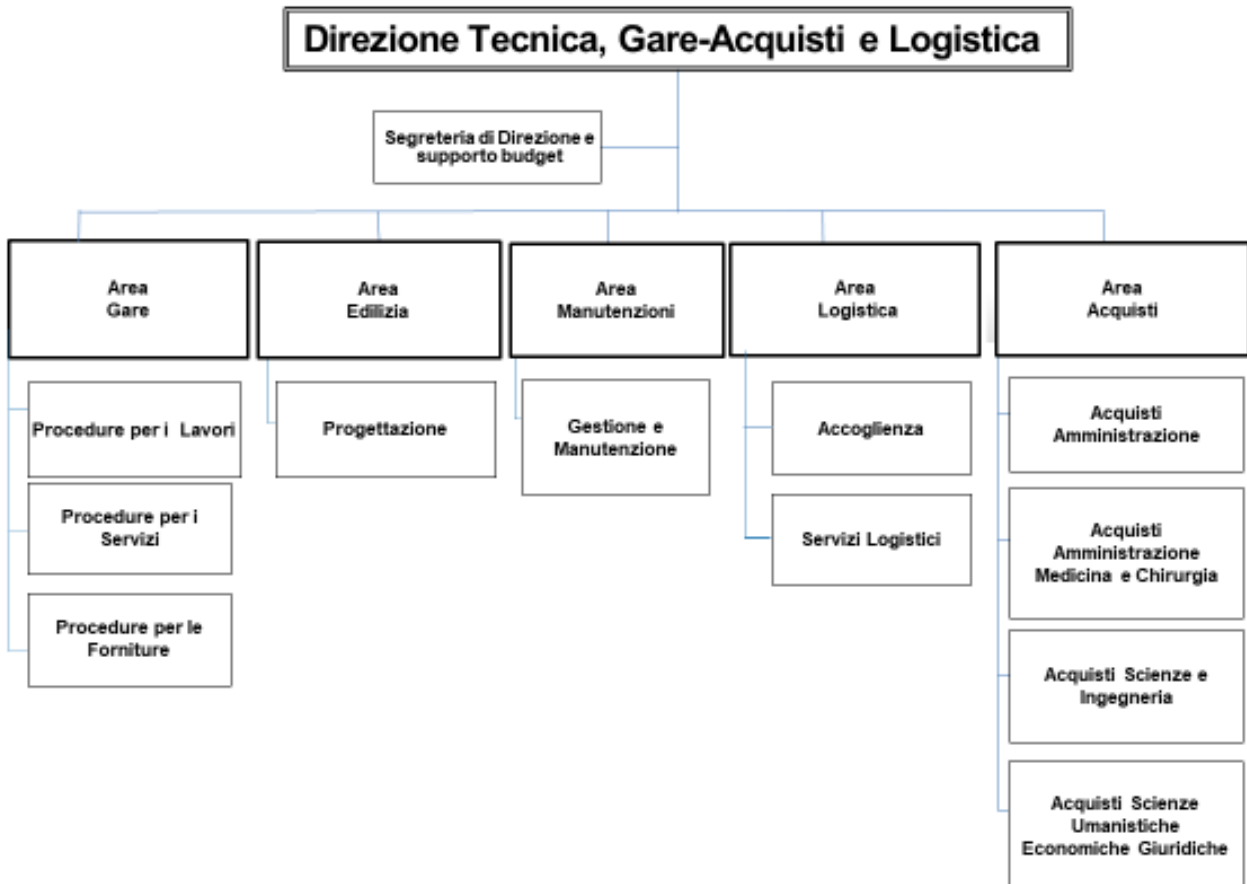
Direzione Tecnica, Gare-Acquisti e Logistica

Segreteria di Direzione e supporto budget

Area Gare

Procedure per i Lavori

Procedure per i Servizi

Procedure per le Forniture

Area Edilizia

Progettazione

Area Manutenzioni

Gestione e Manutenzione

Area Logistica

Accoglienza

Servizi Logistici

Area Acquisti

Acquisti Amministrazione

Acquisti Amministrazione Medicina e Chirurgia

Acquisti Scienze e Ingegneria

Acquisti Scienze Umanistiche Economiche Giuridiche